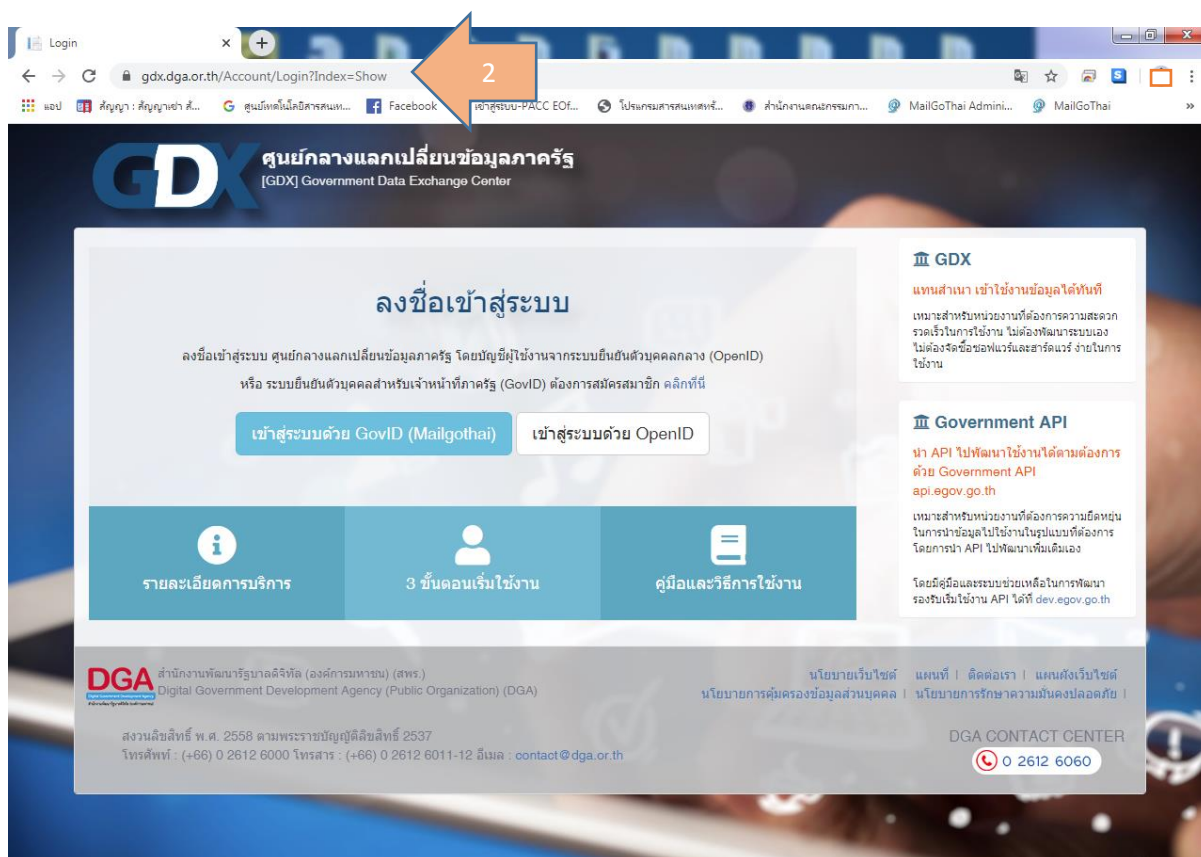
Login
gdx.dga.or.th/Account/Login?Index=Show
2
แอป สัญญา : สัญญาเช่า ส... ศูนย์เทคโนโลยีสารสนเท... Facebook เข้าสู่ระบบ-PACC EOf... โปรแกรมสารสนเทศทรั... สำนักงานคณะกรรมกา... MailGoThai Admini... MailGoThai

GDX
ศูนย์กลางแลกเปลี่ยนข้อมูลภาครัฐ
[GDX] Government Data Exchange Center

ลงชื่อเข้าสู่ระบบ

ลงชื่อเข้าสู่ระบบ ศูนย์กลางแลกเปลี่ยนข้อมูลภาครัฐ โดยบัญชีผู้ใช้งานจากระบบยืนยันตัวบุคคลกลาง (OpenID) หรือ ระบบยืนยันตัวบุคคลสำหรับเจ้าหน้าที่ภาครัฐ (GovID) ต้องการสมัครสมาชิก คลิกที่นี่

เข้าสู่ระบบด้วย GovID (Mailgothai)
เข้าสู่ระบบด้วย OpenID

รายละเอียดการบริการ
3 ขั้นตอนเริ่มใช้งาน
คู่มือและวิธีการใช้งาน

GDX
แทนสำเนา เข้าใช้งานข้อมูลได้ทันที
เหมาะสำหรับหน่วยงานที่ต้องการความสะดวกรวดเร็วในการใช้งาน ไม่ต้องพัฒนาระบบเอง ไม่ต้องจัดซื้อซอฟแวร์และฮาร์ดแวร์ ง่ายในการใช้งาน

Government API
นำ API ไปพัฒนาใช้งานได้ตามต้องการ ด้วย Government API
api.egov.go.th
เหมาะสำหรับหน่วยงานที่ต้องการความยืดหยุ่นในการนำข้อมูลไปใช้งานในรูปแบบที่ต้องการ โดยการนำ API ไปพัฒนาเพิ่มเติมเอง

โดยมีคู่มือและระบบช่วยเหลือในการพัฒนา รองรับเริ่มใช้งาน API ได้ที่ dev.egov.go.th

DGA
สำนักงานพัฒนารัฐบาลดิจิทัล (องค์การมหาชน) (สพร.)
Digital Government Development Agency (Public Organization) (DGA)

นโยบายเว็บไซต์ | แผนที่ | ติดต่อเรา | แผนผังเว็บไซต์
นโยบายการคุ้มครองข้อมูลส่วนบุคคล | นโยบายการรักษาความมั่นคงปลอดภัย |

สงวนลิขสิทธิ์ พ.ศ. 2558 ตามพระราชบัญญัติลิขสิทธิ์ 2537
โทรศัพท์ : (+66) 0 2612 6000 โทรสาร : (+66) 0 2612 6011-12 อีเมล : contact@dga.or.th

DGA CONTACT CENTER
0 2612 6060